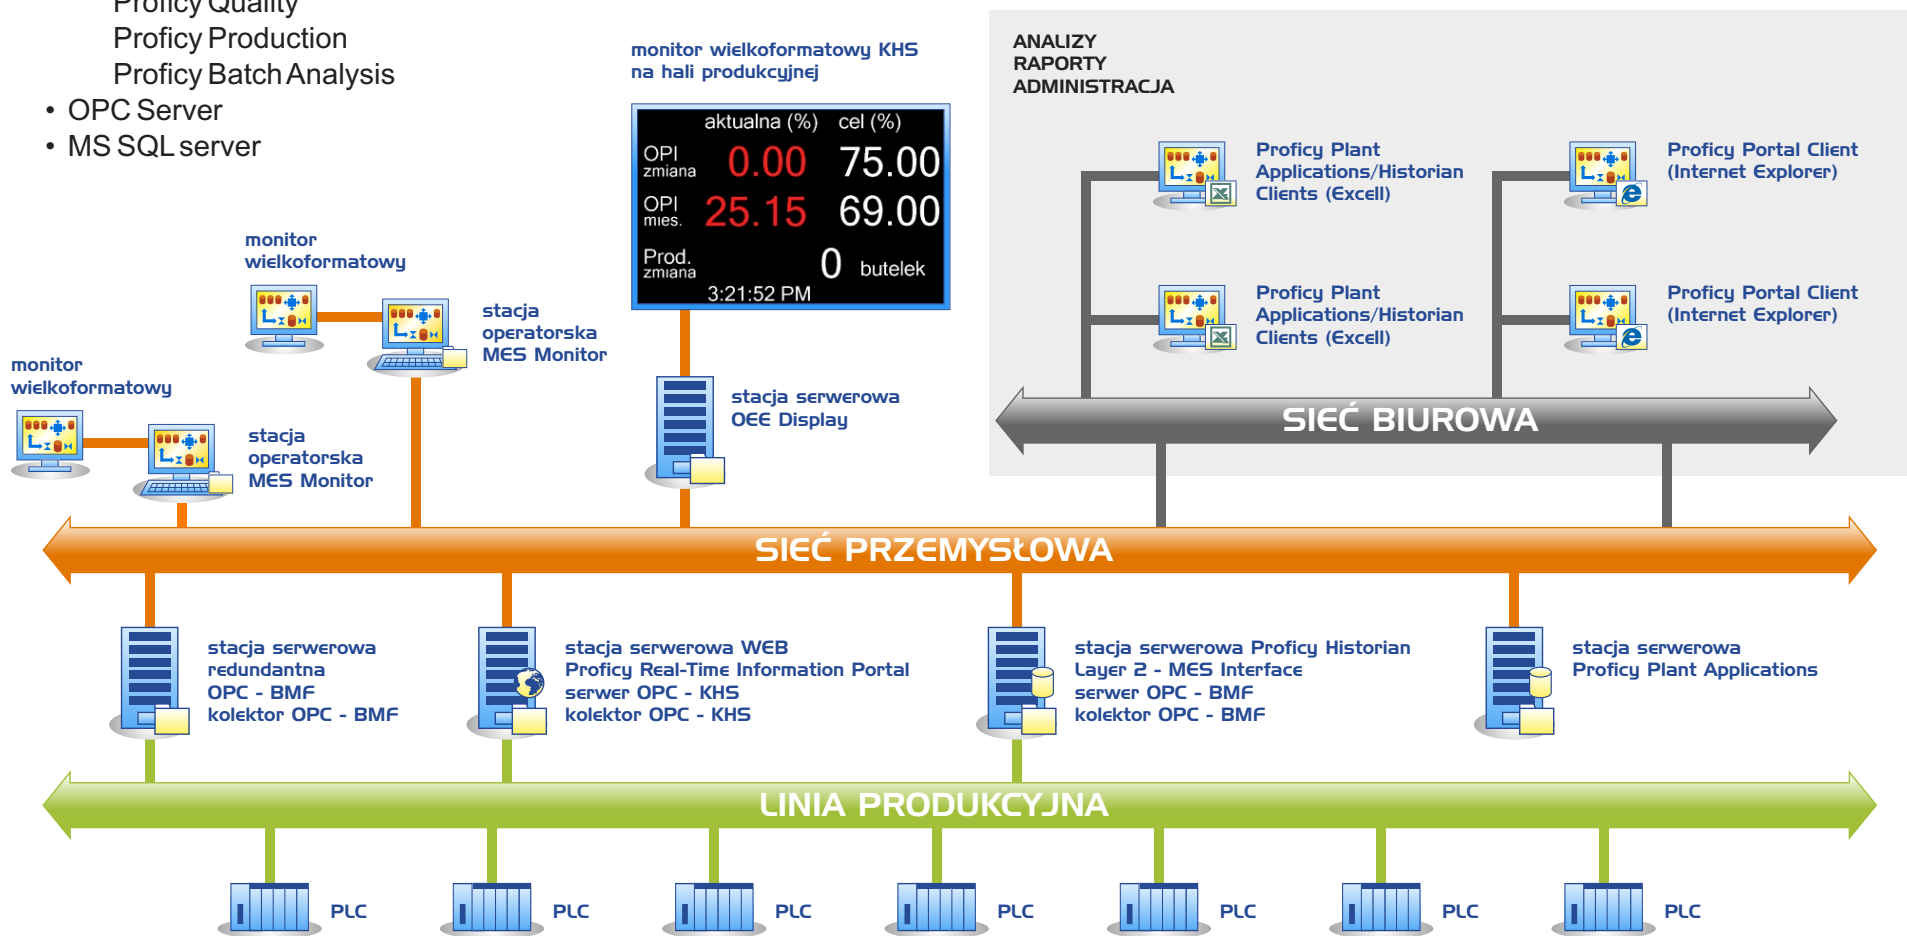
Proficy Quality
Proficy Production
Proficy Batch Analysis
• OPC Server
• MS SQL server

monitor wielkoformatowy KHS na hali produkcyjnej

| aktualna (%) | cel (%) |
|---|---|
| OPI zmiana 0.00 | 75.00 |
| OPI mies. 25.15 | 69.00 |
| Prod. zmiana 0 | butelek |

3:21:52 PM

ANALIZY
RAPORTY
ADMINISTRACJA

Proficy Plant Applications/Historian Clients (Excell)

Proficy Portal Client (Internet Explorer)

Proficy Plant Applications/Historian Clients (Excell)

Proficy Portal Client (Internet Explorer)

monitor wielkoformatowy

stacja operatorska MES Monitor

monitor wielkoformatowy

stacja operatorska MES Monitor

stacja serwerowa OEE Display

SIEĆ BIUROWA

SIEĆ PRZEMYSŁOWA

stacja serwerowa redundantna OPC - BMF kolektor OPC - BMF

stacja serwerowa WEB Proficy Real-Time Information Portal serwer OPC - KHS kolektor OPC - KHS

stacja serwerowa Proficy Historian Layer 2 - MES Interface serwer OPC - BMF kolektor OPC - BMF

stacja serwerowa Proficy Plant Applications

LINIA PRODUKCYJNA

PLC PLC PLC PLC PLC PLC PLC